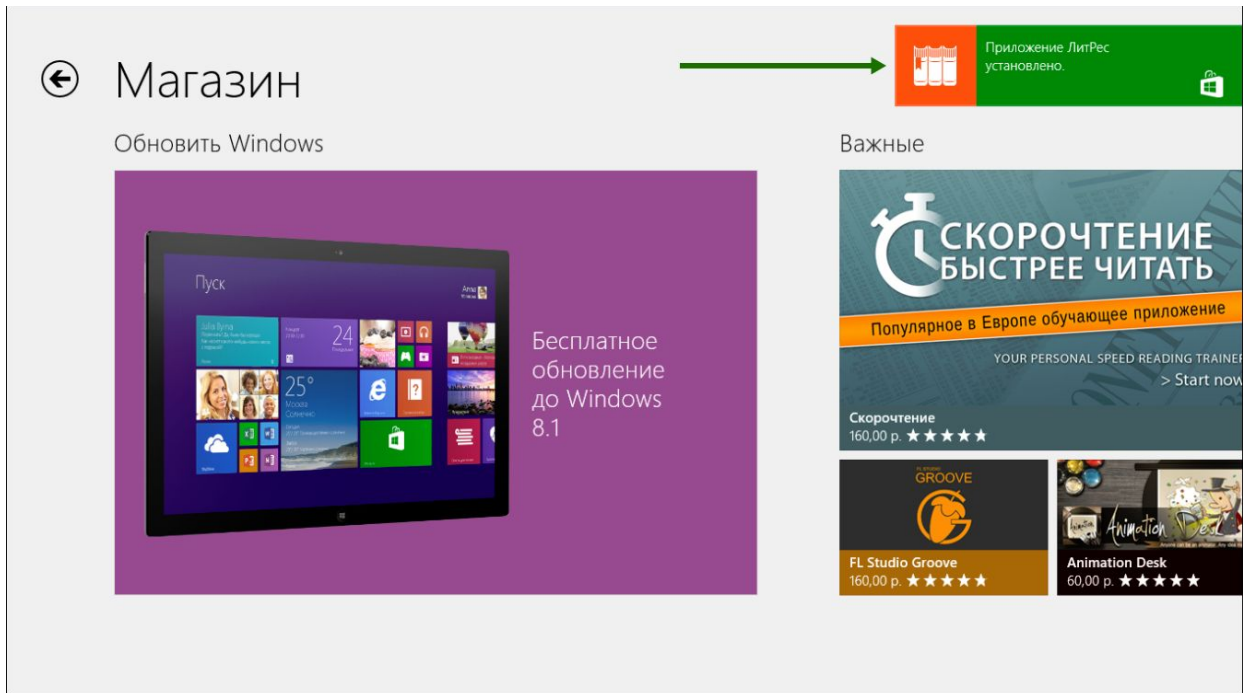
Магазин

Приложение ЛитРес установлено.

Обновить Windows

Пуск

25°

24

Бесплатное обновление до Windows 8.1

Важные

СКОРОЧТЕНИЕ БЫСТРЕЕ ЧИТАТЬ

Популярное в Европе обучающее приложение

YOUR PERSONAL SPEED READING TRAINER

> Start now

Скорочтение
160,00 р. ★★★★★

GROOVE

FL Studio Groove
160,00 р. ★★★★★

Animation Desk

Animation Desk
60,00 р. ★★★★★